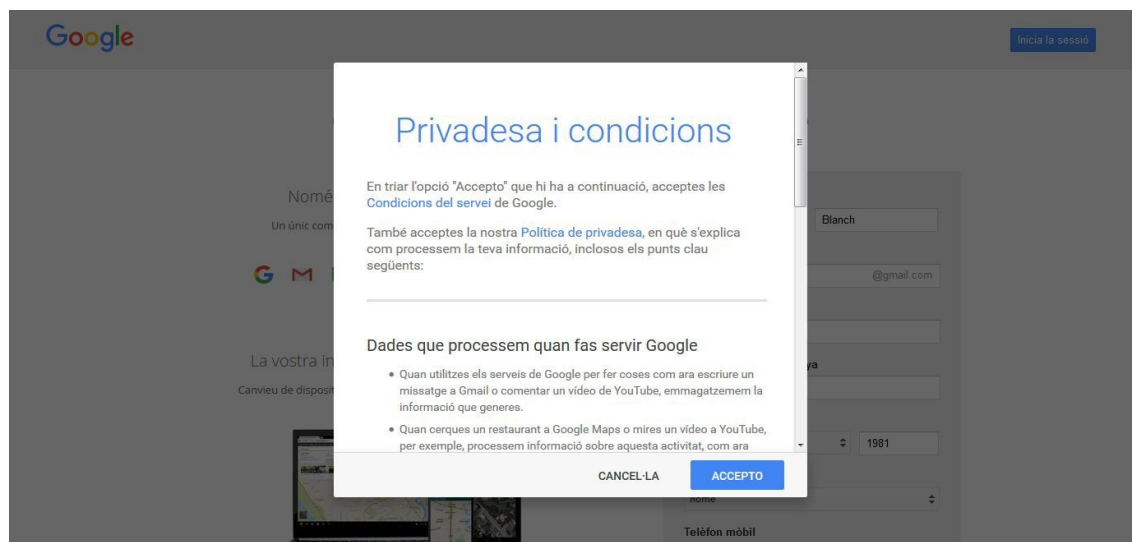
Google

Inicia la sessió

Privadesa i condicions

En triar l'opció "Accepto" que hi ha a continuació, acceptes les Condicions del servei de Google.

També acceptes la nostra Política de privadesa, en què s'explica com processem la teva informació, inclosos els punts clau següents:

Dades que processem quan fas servir Google

• Quan utilitzes els serveis de Google per fer coses com ara escriure un missatge a Gmail o comentar un vídeo de YouTube, emmagatzemem la informació que generes.

• Quan cerques un restaurant a Google Maps o mires un vídeo a YouTube, per exemple, processem informació sobre aquesta activitat, com ara

CANCEL·LA

ACCEPTO

Nomé

Un únic com

La vostra in

Canvieu de disposit

Blanch

@gmail.com

ya

1981

Home

Telèfon mòbil